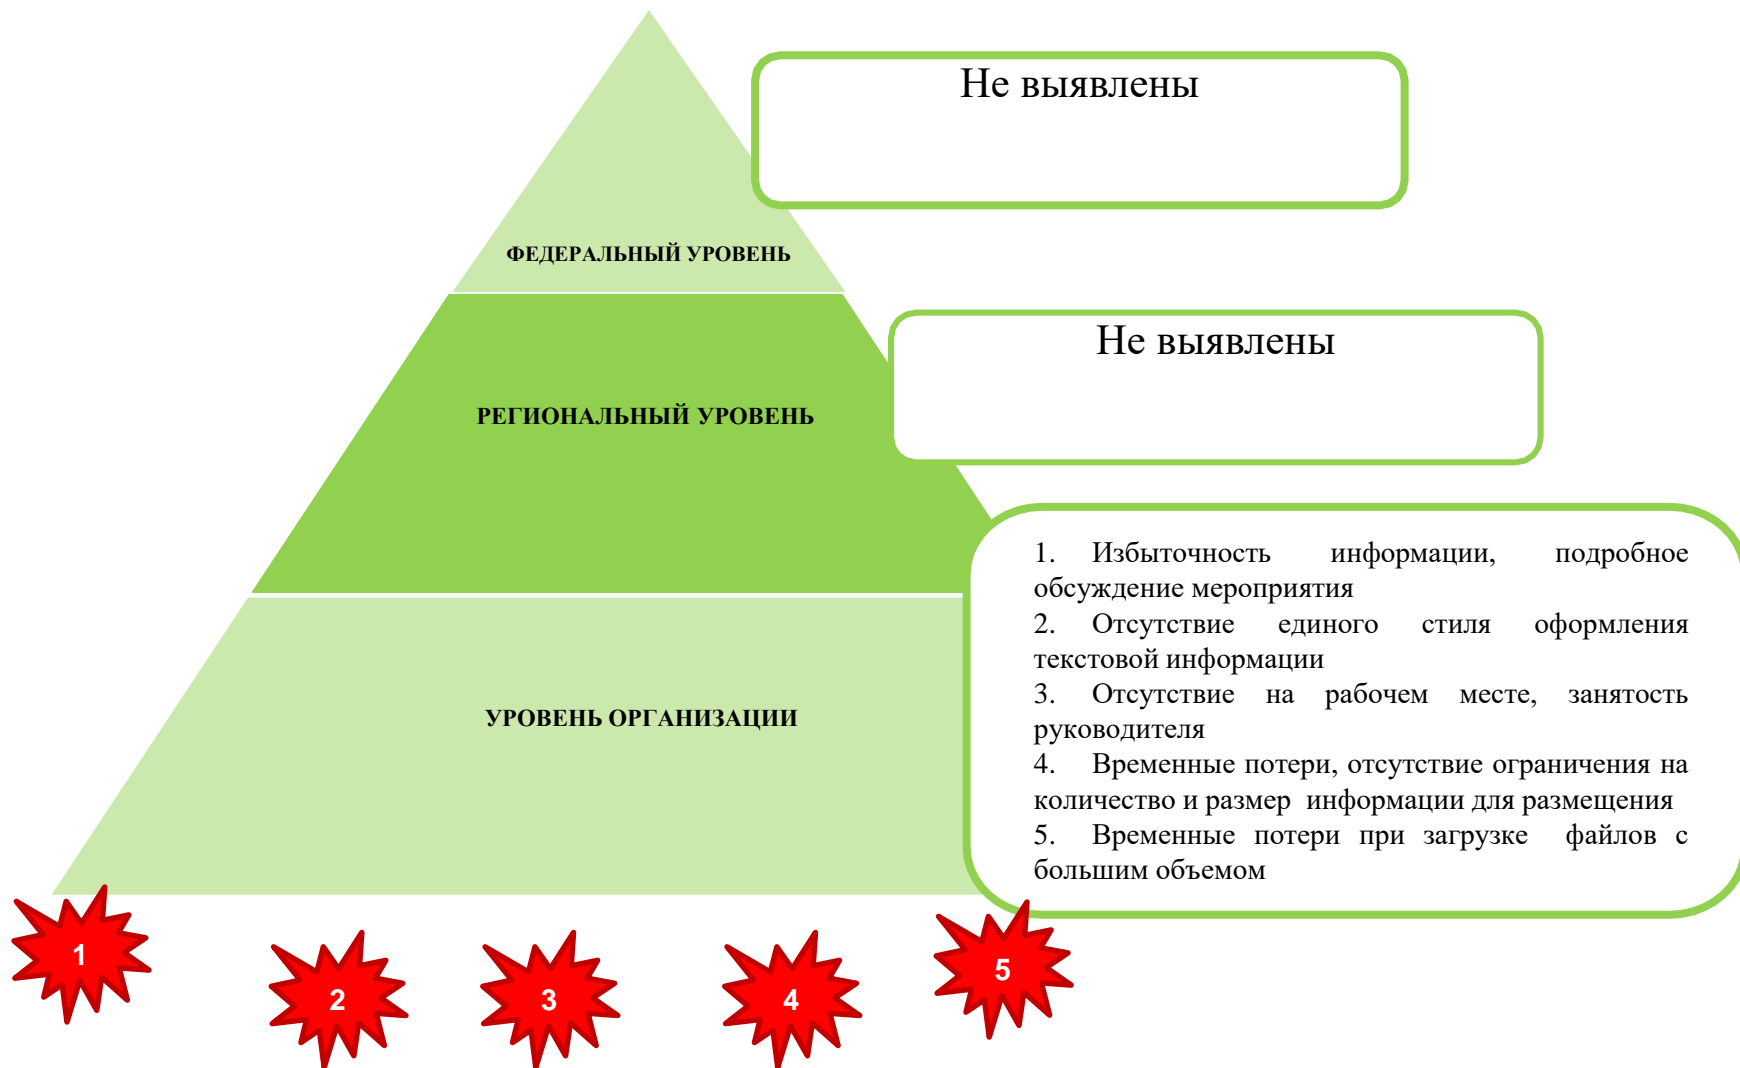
Не выявлены

ФЕДЕРАЛЬНЫЙ УРОВЕНЬ

Не выявлены

РЕГИОНАЛЬНЫЙ УРОВЕНЬ

1. Избыточность информации, подробное обсуждение мероприятия
2. Отсутствие единого стиля оформления текстовой информации
3. Отсутствие на рабочем месте, занятость руководителя
4. Временные потери, отсутствие ограничения на количество и размер информации для размещения
5. Временные потери при загрузке файлов с большим объемом

УРОВЕНЬ ОРГАНИЗАЦИИ

1

2

3

4

5